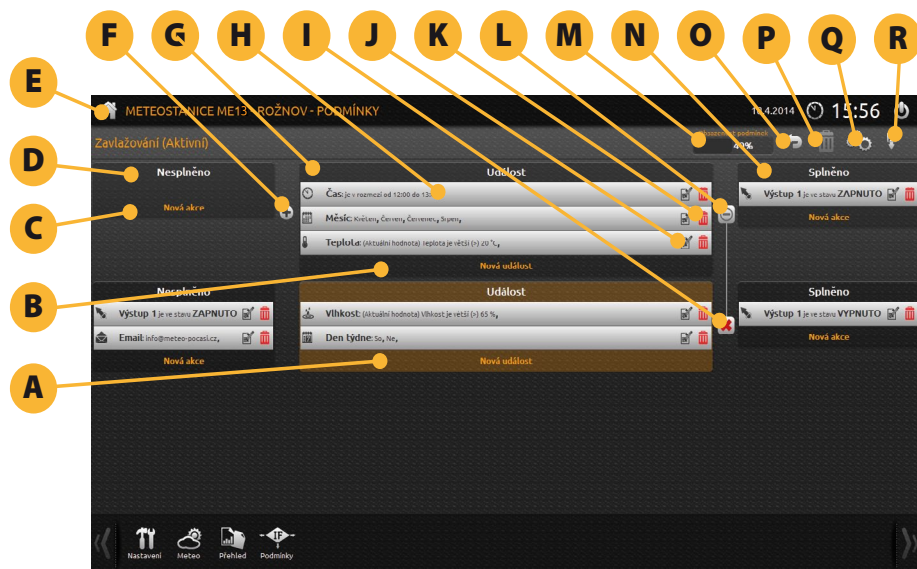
F G H I J K L M N O P Q R

E

METEOSTANICE ME13 - ROŽNOV - PODMÍNKY

13.4.2014 15:56

Zavlažování (Aktivní)

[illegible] podmínek 40%

D

Nesplněno

C

Nová akce

Událost

Čas: je v rozmezí od 12:00 do 13:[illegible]

Měsíc: Květen, Červen, Červenec, Srpen,

Teplota: (Aktuální hodnota) Teplota je větší (>) 20 °C,

Nová událost

Splněno

Výstup 1 je ve stavu ZAPNUTO

Nová akce

B

Nesplněno

Výstup 1 je ve stavu ZAPNUTO

Email: info@meteo-pocasi.cz,

Nová akce

Událost

Vlhkost: (Aktuální hodnota) Vlhkost je větší (>) 65 %,

Den týdne: So, Ne,

Nová událost

A

Splněno

Výstup 1 je ve stavu VYPNUTO

Nová akce

Nastavení Meteo Přehled Podmínky